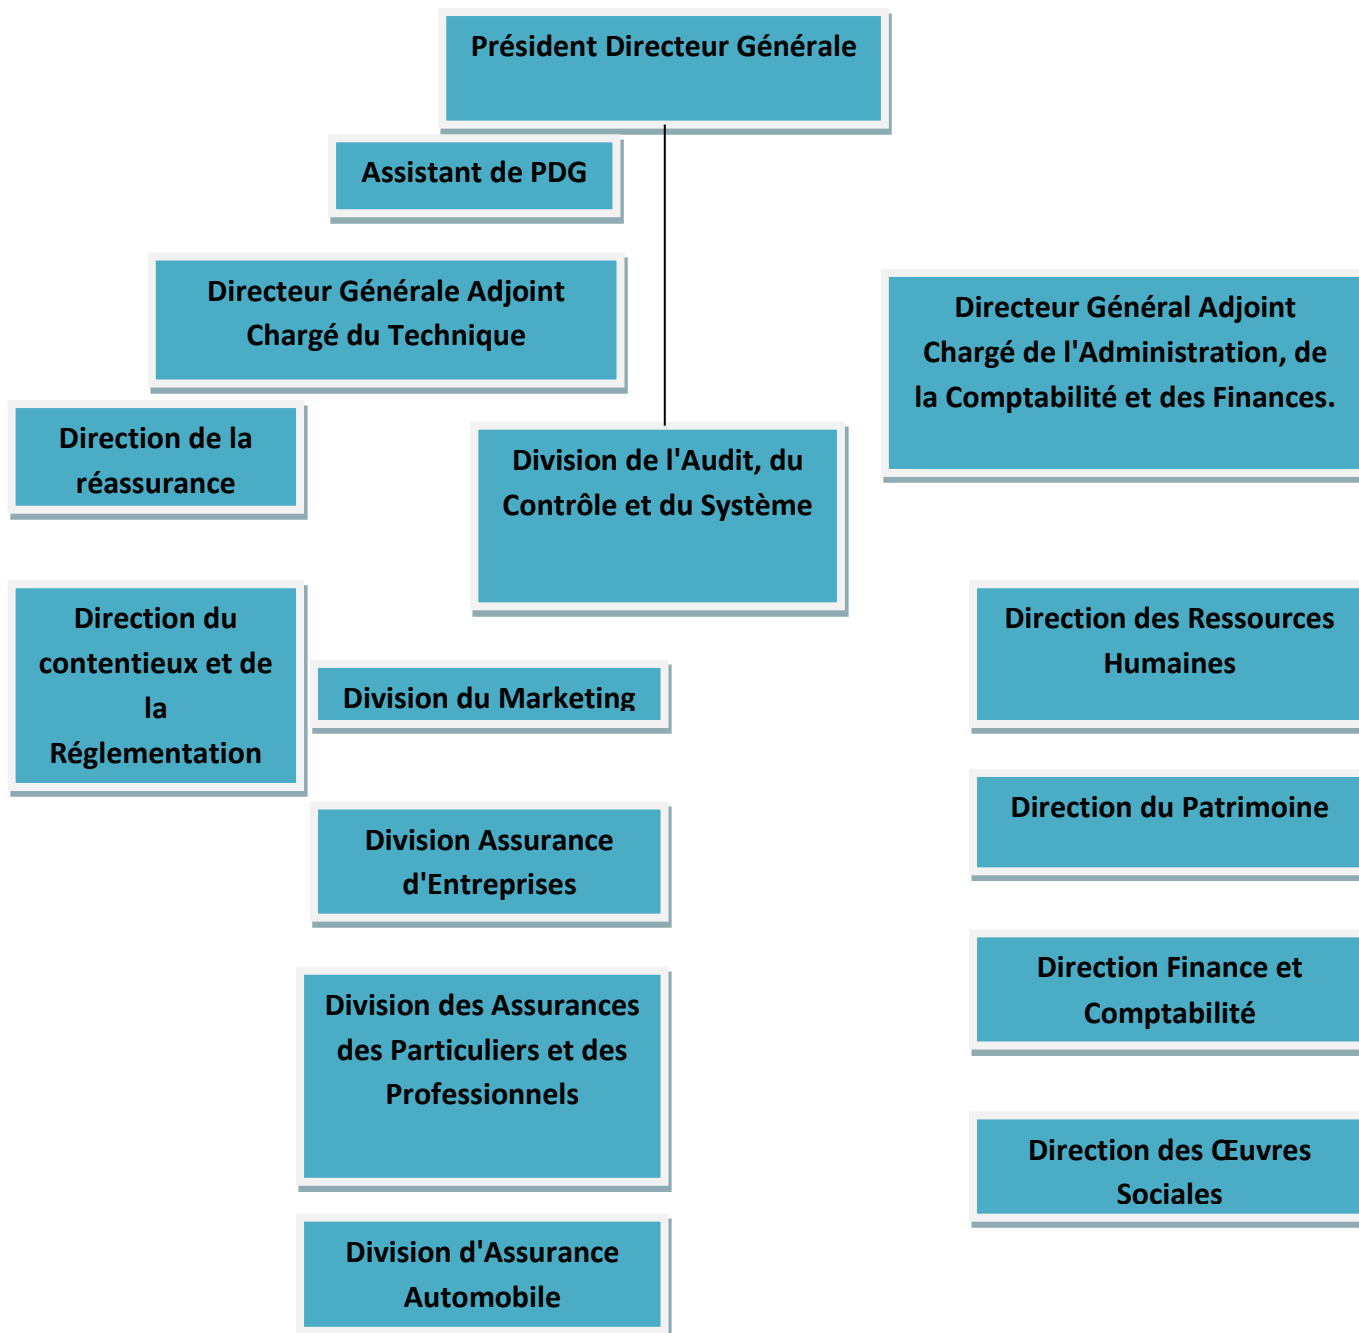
Président Directeur Générale

Assistant de PDG

Directeur Générale Adjoint Chargé du Technique

Directeur Général Adjoint Chargé de l'Administration, de la Comptabilité et des Finances.

Direction de la réassurance

Division de l'Audit, du Contrôle et du Système

Direction du contentieux et de la Réglementation

Division du Marketing

Direction des Ressources Humaines

Direction du Patrimoine

Division Assurance d'Entreprises

Direction Finance et Comptabilité

Division des Assurances des Particuliers et des Professionnels

Direction des Œuvres Sociales

Division d'Assurance Automobile